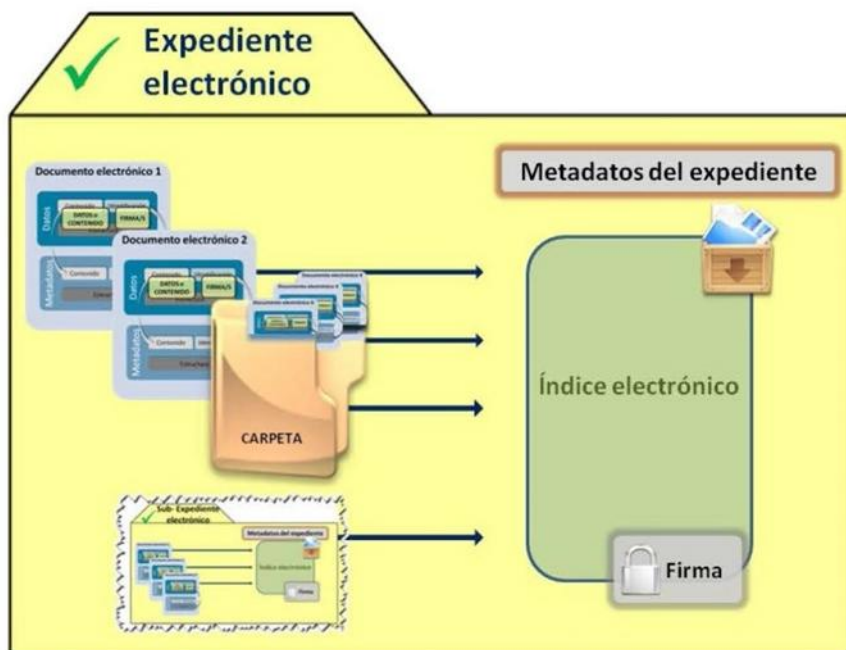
Expediente electrónico

Documento electrónico 1

Datos

Contenido

DATOS o CONTENIDO

FIRMA/S

Metadatos

Contenido

Documento electrónico 2

Datos

DATOS o CONTENIDO

FIRMA/S

Metadatos

Contenido

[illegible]

Documento electrónico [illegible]

CARPETA

Sub- Expediente electrónico

Metadatos del expediente

Índice electrónico

Firma

Metadatos del expediente

Índice electrónico

Firma